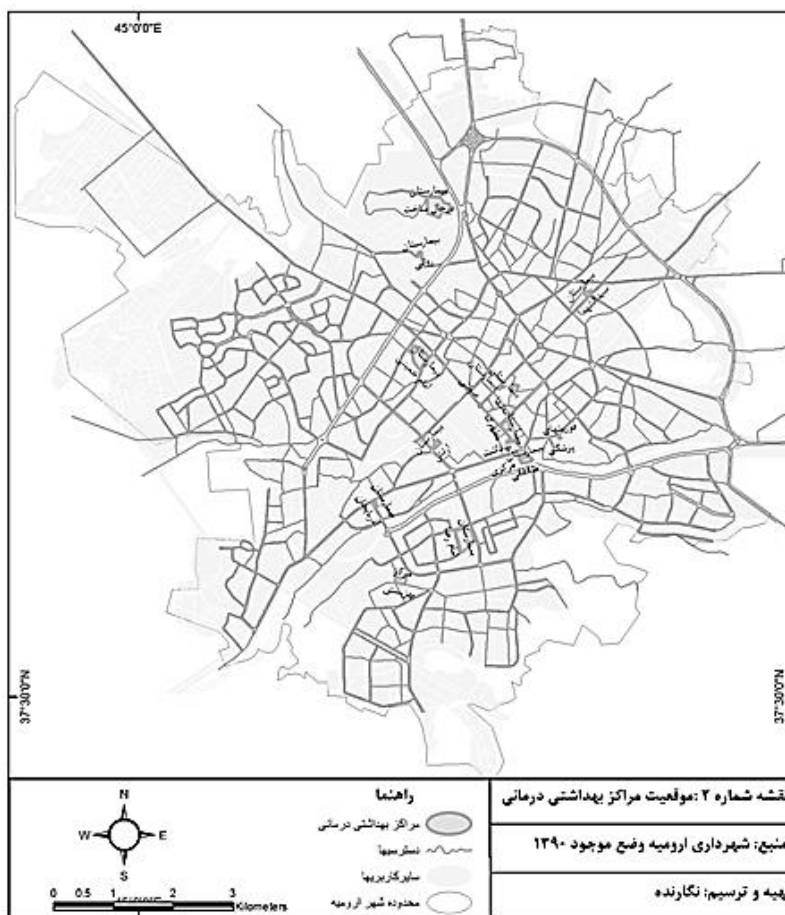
45°0'0"E

بیمارستان
بیمارستان

37°30'0"N

37°30'0"N

N
W
E
S
0 0.5 1 2 3 Kilometers

راهنما
مراکز بهداشتی درمانی
دسترسیها
سایرکاربریها
محدوده شهر ارومیه

نقشه شماره ۲ :موقعیت مراکز بهداشتی درمانی

منبع: شهرداری ارومیه وضع موجود ۱۳۹۰

تهیه و ترسیم: نگارنده